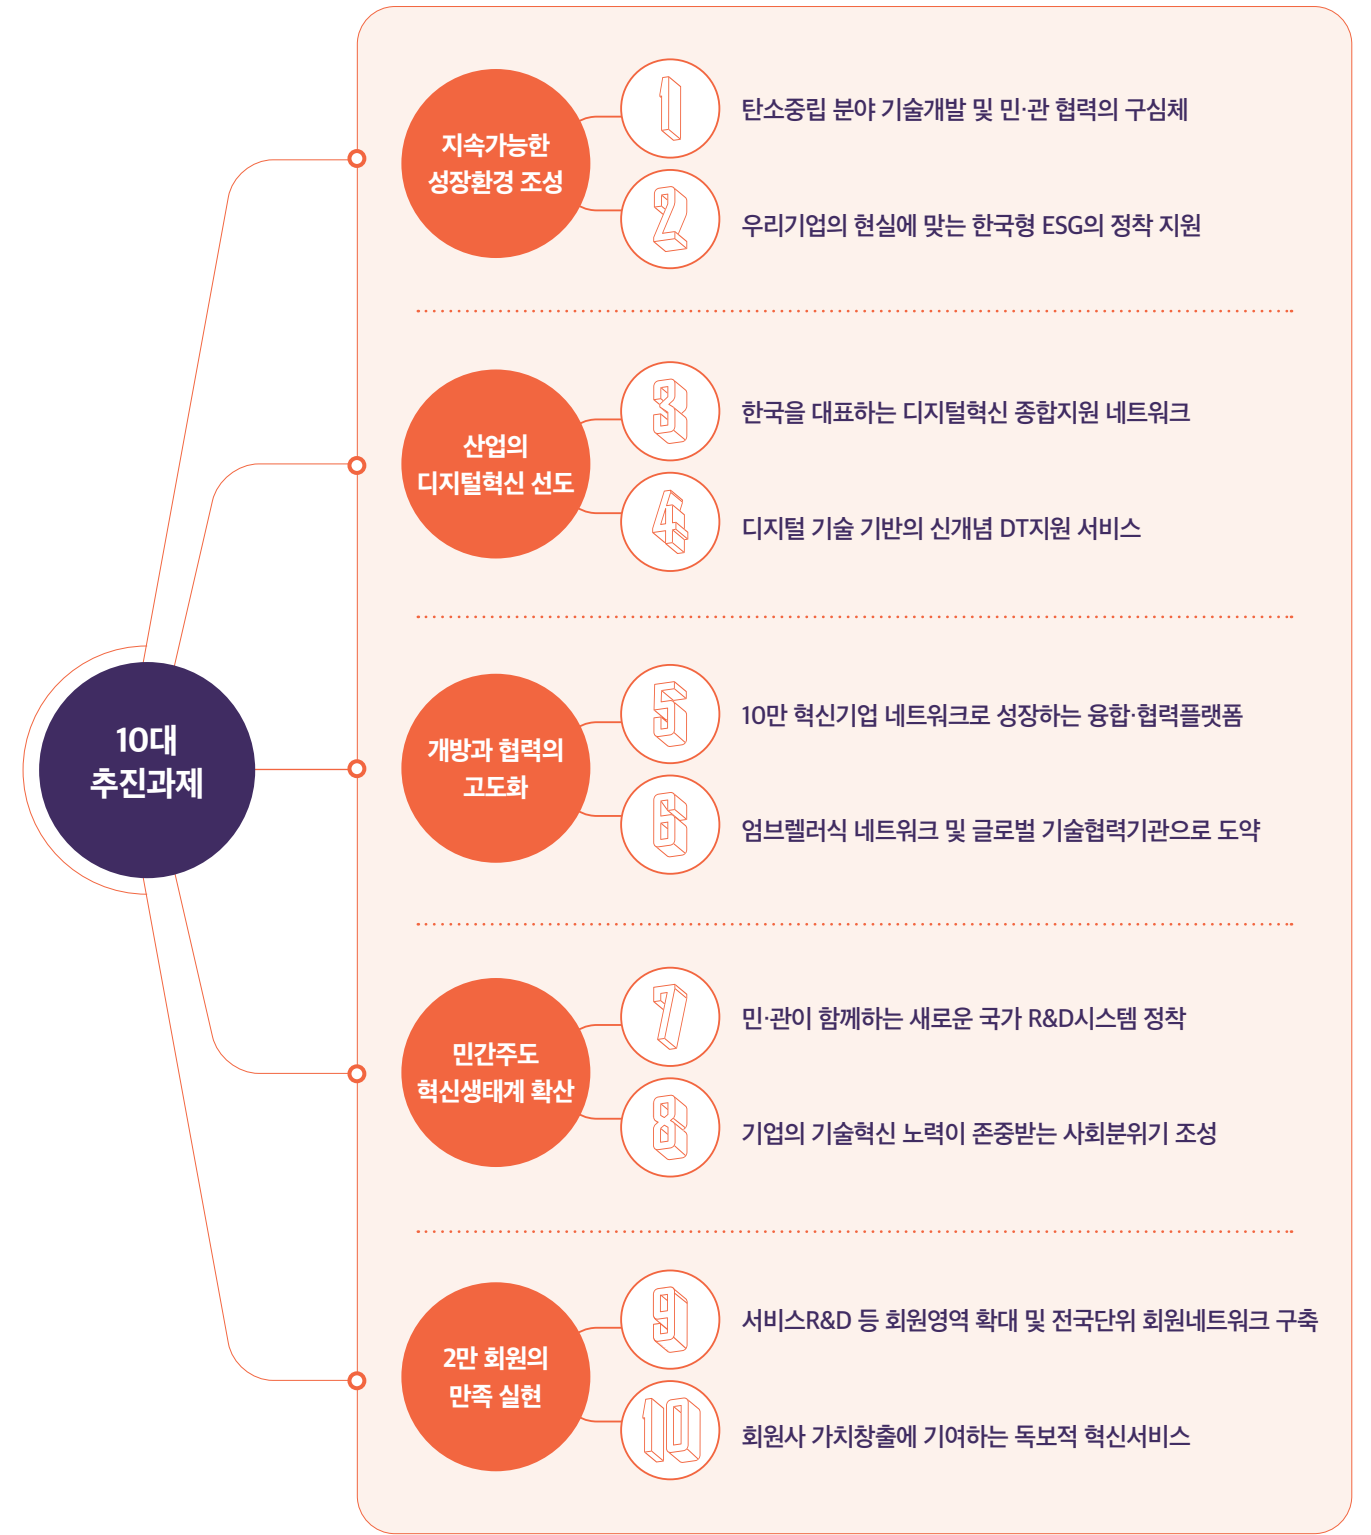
10대
추진과제

지속가능한
성장환경 조성

1 탄소중립 분야 기술개발 및 민·관 협력의 구심체

2 우리기업의 현실에 맞는 한국형 ESG의 정착 지원

산업의
디지털혁신 선도

3 한국을 대표하는 디지털혁신 종합지원 네트워크

4 디지털 기술 기반의 신개념 DT지원 서비스

개방과 협력의
고도화

5 10만 혁신기업 네트워크로 성장하는 융합·협력플랫폼

6 엄브렐러식 네트워크 및 글로벌 기술협력기관으로 도약

민간주도
혁신생태계 확산

7 민·관이 함께하는 새로운 국가 R&D시스템 정착

8 기업의 기술혁신 노력이 존중받는 사회분위기 조성

2만 회원의
만족 실현

9 서비스R&D 등 회원영역 확대 및 전국단위 회원네트워크 구축

10 회원사 가치창출에 기여하는 독보적 혁신서비스